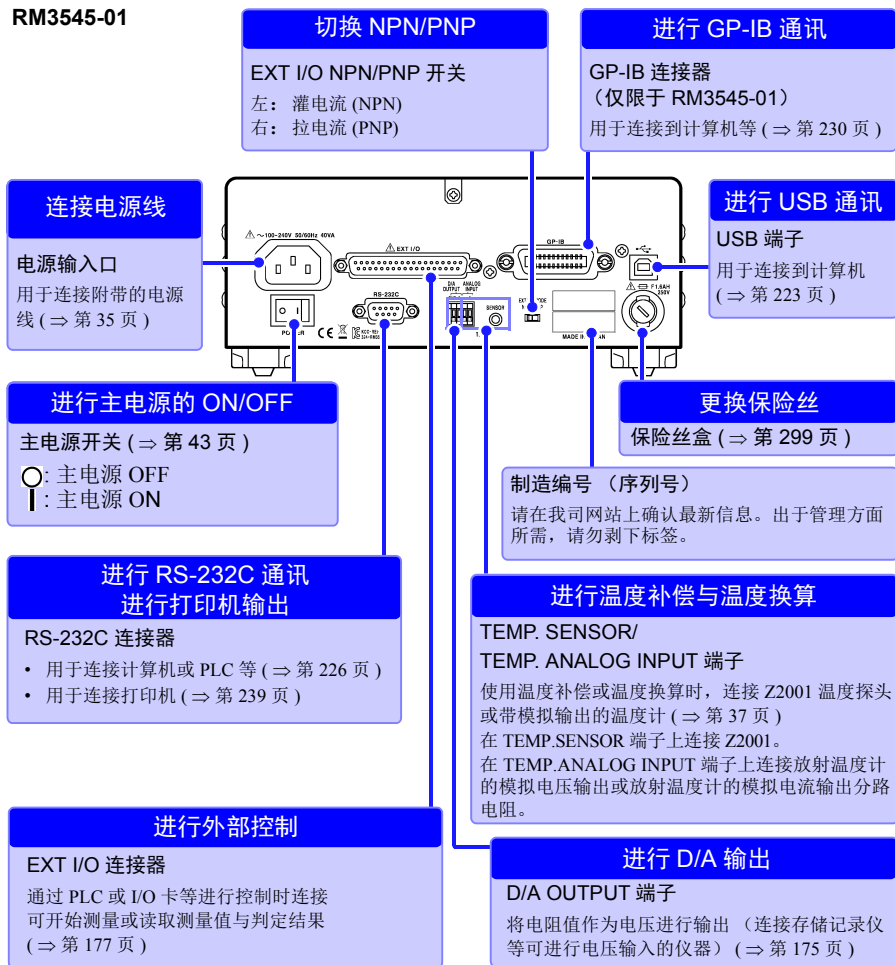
RM3545-01

切换 NPN/PNP

EXT I/O NPN/PNP 开关
左： 灌电流 (NPN)
右： 拉电流 (PNP)

进行 GP-IB 通讯

GP-IB 连接器
（仅限于 RM3545-01）
用于连接到计算机等 ( ⇒ 第 230 页 )

连接电源线

电源输入口
用于连接附带的电源线 ( ⇒ 第 35 页 )

进行 USB 通讯

USB 端子
用于连接到计算机 ( ⇒ 第 223 页 )

⚠ ～100-240V 50/60Hz 40VA
⚠ EXT I/O
GP-IB
RS-232C
POWER
D/A OUTPUT
ANALOG INPUT
SENSOR
EXT I/O MODE
F1.6AH 250V
MADE IN JAPAN

进行主电源的 ON/OFF

主电源开关 ( ⇒ 第 43 页 )
○: 主电源 OFF
| : 主电源 ON

更换保险丝

保险丝盒 ( ⇒ 第 299 页 )

制造编号 （序列号）

请在我司网站上确认最新信息。出于管理方面所需，请勿剥下标签。

进行 RS-232C 通讯
进行打印机输出

RS-232C 连接器
• 用于连接计算机或 PLC 等 ( ⇒ 第 226 页 )
• 用于连接打印机 ( ⇒ 第 239 页 )

进行温度补偿与温度换算

TEMP. SENSOR/
TEMP. ANALOG INPUT 端子
使用温度补偿或温度换算时，连接 Z2001 温度探头或带模拟输出的温度计 ( ⇒ 第 37 页 )
在 TEMP.SENSOR 端子上连接 Z2001。
在 TEMP.ANALOG INPUT 端子上连接放射温度计的模拟电压输出或放射温度计的模拟电流输出分路电阻。

进行外部控制

EXT I/O 连接器
通过 PLC 或 I/O 卡等进行控制时连接
可开始测量或读取测量值与判定结果
( ⇒ 第 177 页 )

进行 D/A 输出

D/A OUTPUT 端子
将电阻值作为电压进行输出 （连接存储记录仪等可进行电压输入的仪器） ( ⇒ 第 175 页 )